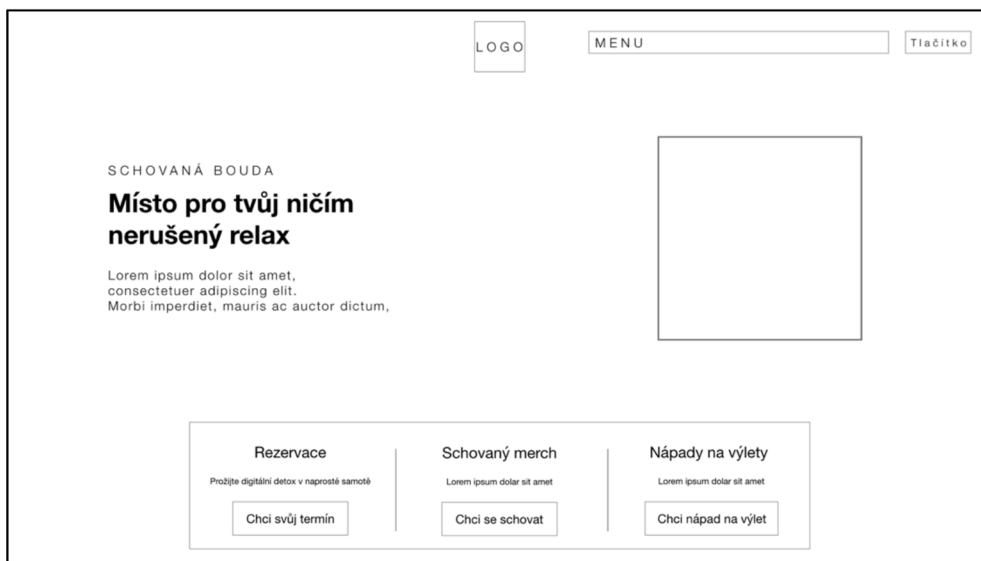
LOGO

MENU

Tlačítko

SCHOVANÁ BOUDA

Místo pro tvůj ničím nerušený relax

Lorem ipsum dolor sit amet, consectetuer adipiscing elit. Morbi imperdiet, mauris ac auctor dictum,

Rezervace

Prožijte digitální detox v naprosté samotě

Chci svůj termín

Schovaný merch

Lorem ipsum dolar sit amet

Chci se schovat

Nápady na výlety

Lorem ipsum dolar sit amet

Chci nápad na výlet